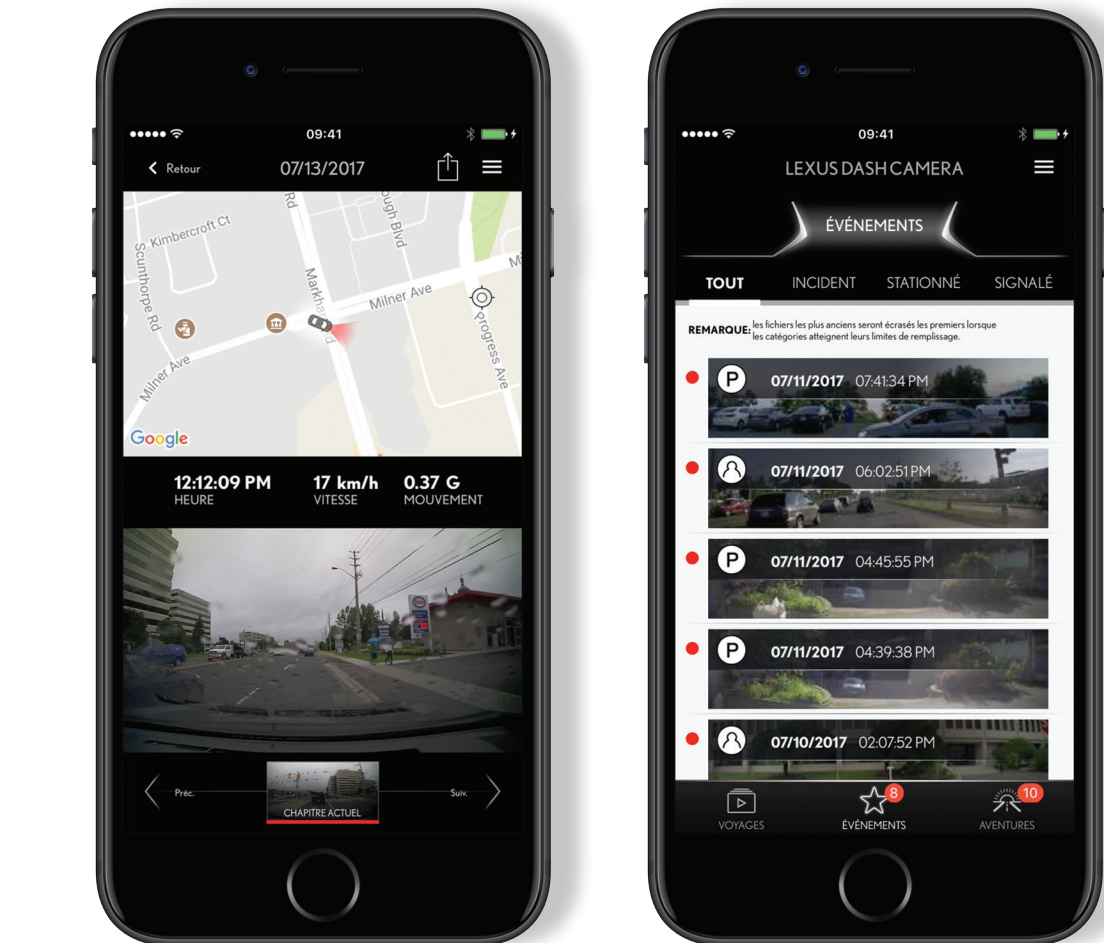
09:41

Retour 07/13/2017

Kimbercroft Ct
Scunthorpe Rd
Markham Rd
ough Blvd
Milner Ave
Milner Ave
Progress Ave
Google

12:12:09 PM
HEURE
17 km/h
VITESSE
0.37 G
MOUVEMENT

Préc.
CHAPITRE ACTUEL
Suiv.

09:41

LEXUS DASH CAMERA

ÉVÉNEMENTS

TOUT
INCIDENT
STATIONNÉ
SIGNALÉ

REMARQUE: les fichiers les plus anciens seront écrasés les premiers lorsque les catégories atteignent leurs limites de remplissage.

P 07/11/2017 07:41:34 PM
07/11/2017 06:02:51 PM
P 07/11/2017 04:45:55 PM
P 07/11/2017 04:39:38 PM
07/10/2017 02:07:52 PM

VOYAGES
8
ÉVÉNEMENTS
10
AVENTURES